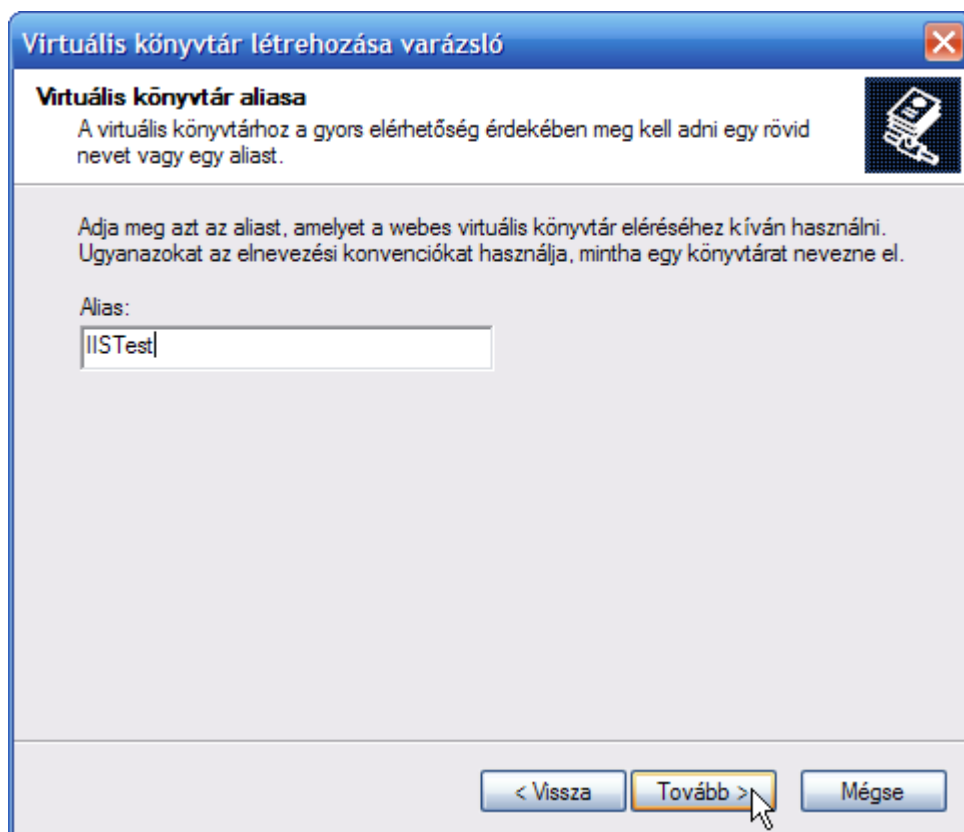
Virtuális könyvtár létrehozása varázsló

Virtuális könyvtár aliasa
A virtuális könyvtárhoz a gyors elérhetőség érdekében meg kell adni egy rövid nevet vagy egy aliast.

Adja meg azt az aliast, amelyet a webes virtuális könyvtár eléréséhez kíván használni. Ugyanazokat az elnevezési konvenciókat használja, mintha egy könyvtárat nevezne el.

Alias:
IISTest

< Vissza
Tovább >
Mégse